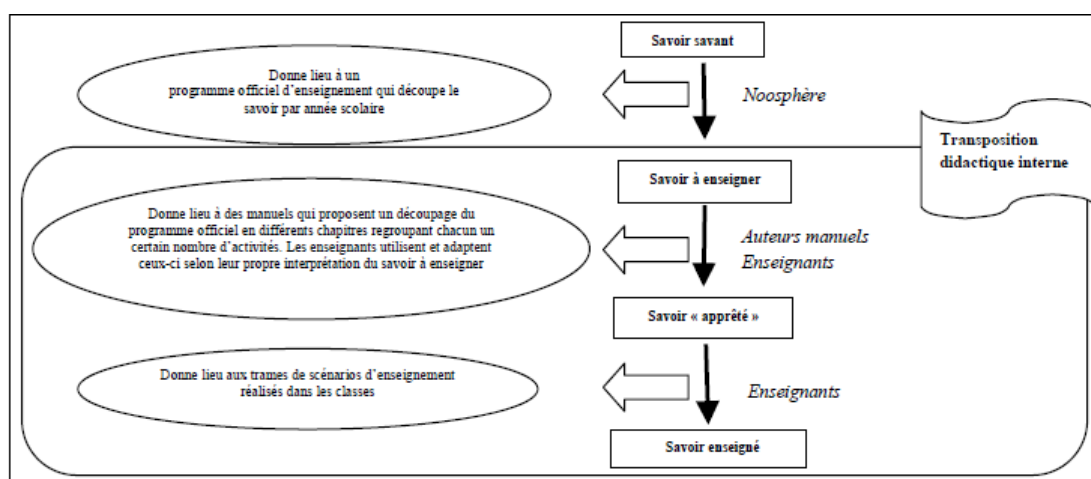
Savoir savant

Donne lieu à un programme officiel d'enseignement qui découpe le savoir par année scolaire

Noosphère

Transposition didactique interne

Savoir à enseigner

Donne lieu à des manuels qui proposent un découpage du programme officiel en différents chapitres regroupant chacun un certain nombre d'activités. Les enseignants utilisent et adaptent ceux-ci selon leur propre interprétation du savoir à enseigner

Auteurs manuels
Enseignants

Savoir « apprêté »

Donne lieu aux trames de scénarios d'enseignement réalisés dans les classes

Enseignants

Savoir enseigné